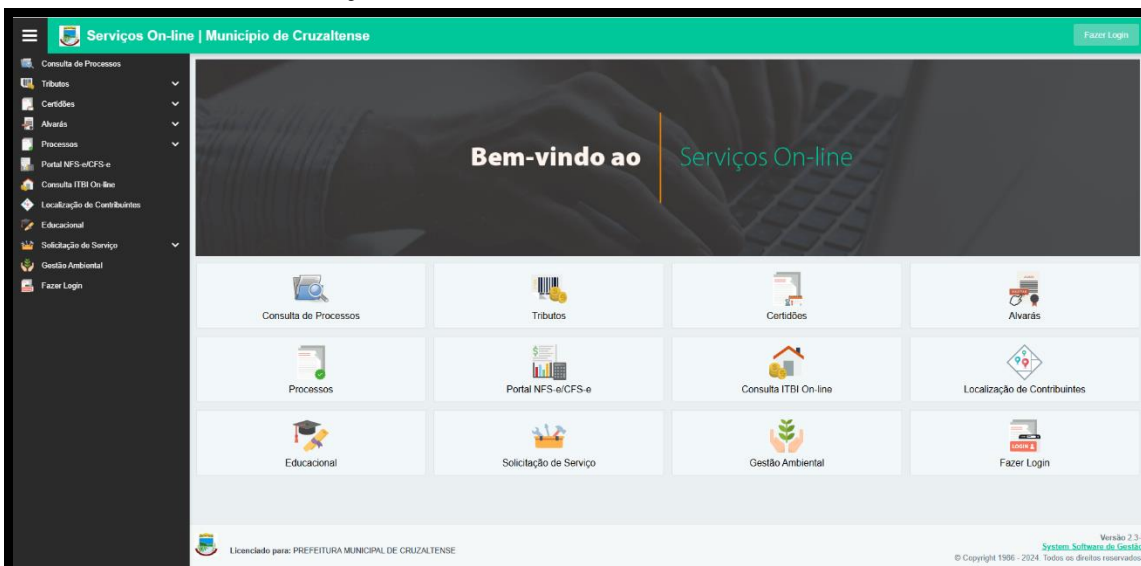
Serviços On-line | Municipio de Cruzaltense

Fazer Login

Consulta de Processos
Tributos
Certidões
Alvarás
Processos
Portal NFS-e/CFS-e
Consulta ITBI On-line
Localização de Contribuintes
Educacional
Solicitação de Serviço
Gestão Ambiental
Fazer Login

Bem-vindo ao Serviços On-line

Consulta de Processos
Tributos
Certidões
Alvarás
Processos
Portal NFS-e/CFS-e
Consulta ITBI On-line
Localização de Contribuintes
Educacional
Solicitação de Serviço
Gestão Ambiental
Fazer Login

Licenciado para: PREFEITURA MUNICIPAL DE CRUZALTENSE

Versão 2.3-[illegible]
System Software de Gestã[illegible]
© Copyright 1986 - 2024. Todos os direitos reservados